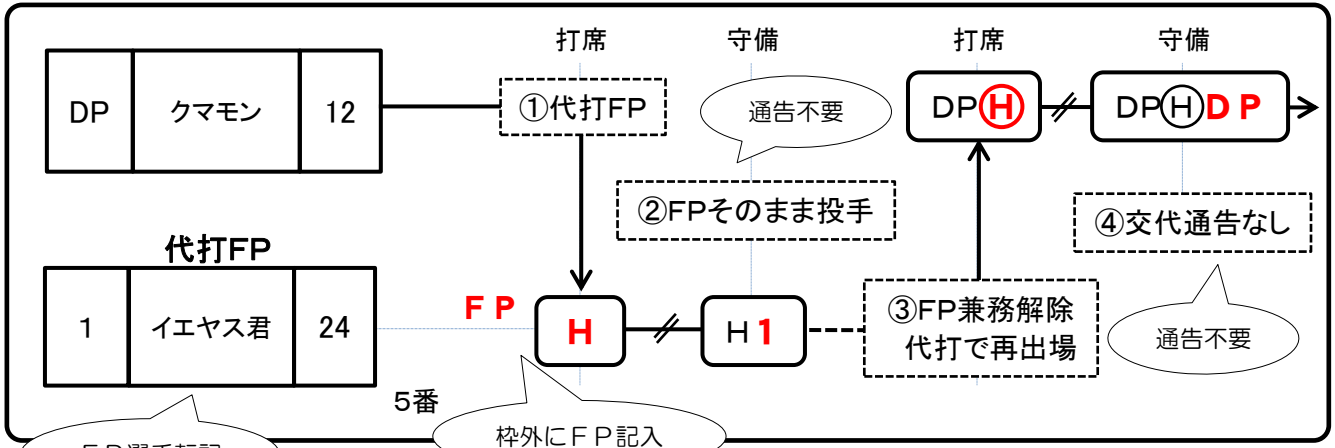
打席
守備
打席
守備

| DP | クマモン | 12 |
|---|---|---|

①代打FP

通告不要

DP H

DP H DP

②FPそのまま投手

④交代通告なし

代打FP

| 1 | イエヤス君 | 24 |
|---|---|---|

FP

H

H 1

③FP兼務解除 代打で再出場

通告不要

5番

枠外にFP記入

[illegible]